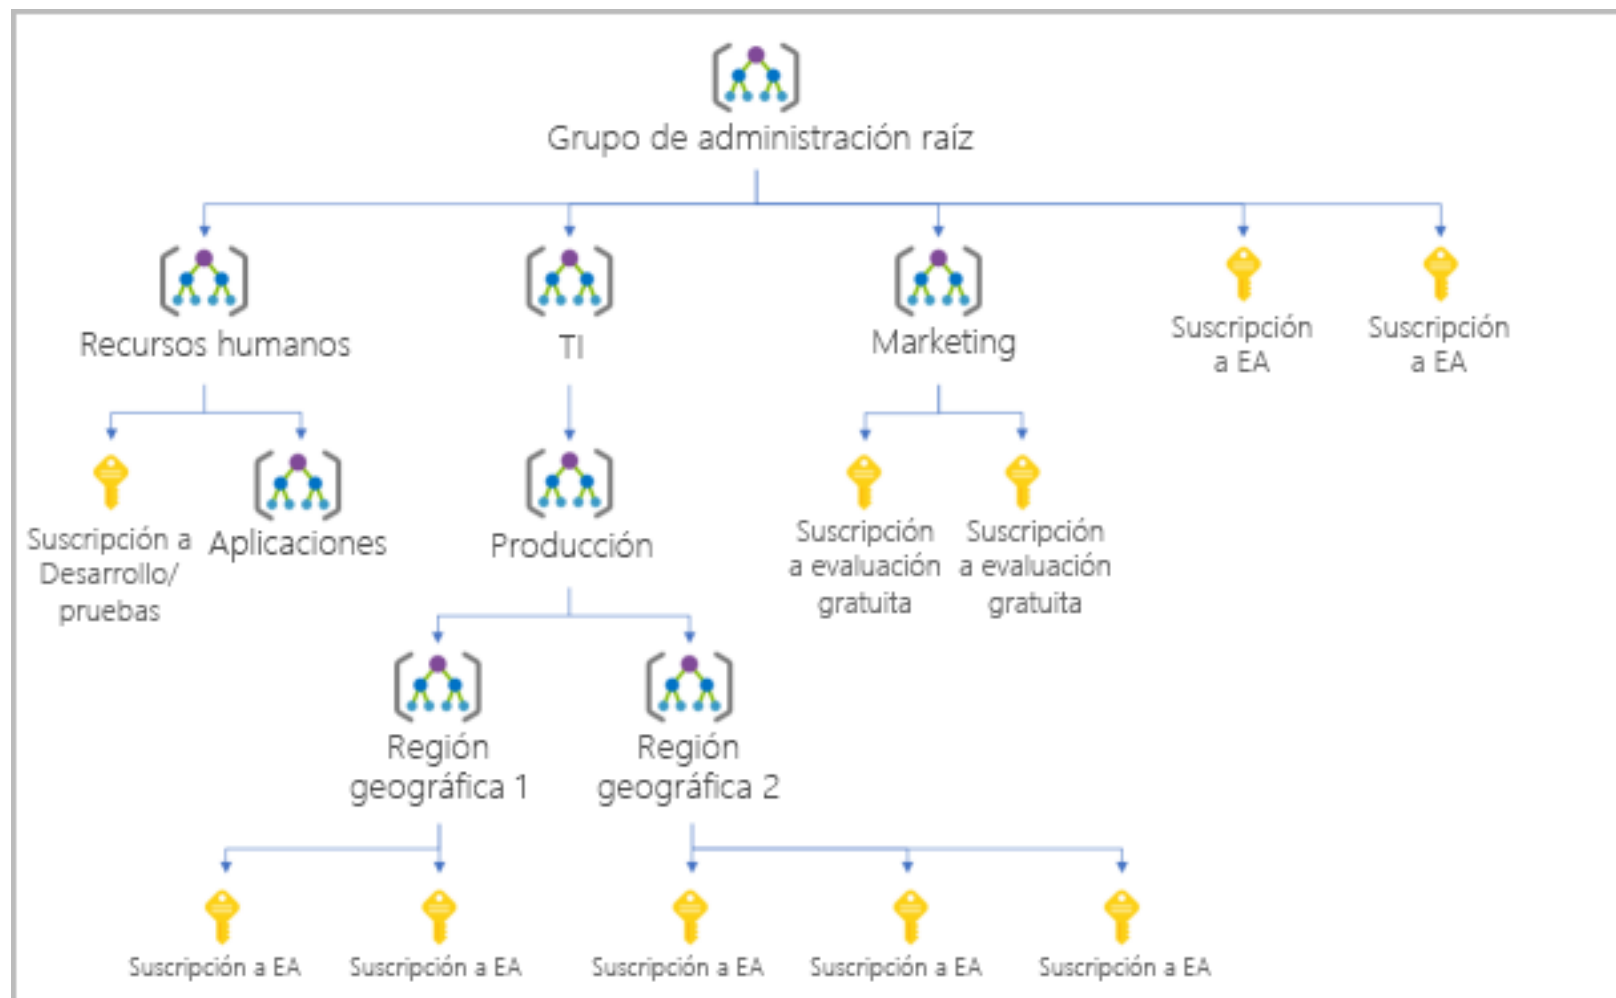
Grupo de administración raíz

Recursos humanos

TI

Marketing

Suscripción a EA

Suscripción a EA

Suscripción a Desarrollo/ pruebas

Aplicaciones

Producción

Suscripción a evaluación gratuita

Suscripción a evaluación gratuita

Región geográfica 1

Región geográfica 2

Suscripción a EA

Suscripción a EA

Suscripción a EA

Suscripción a EA

Suscripción a EA